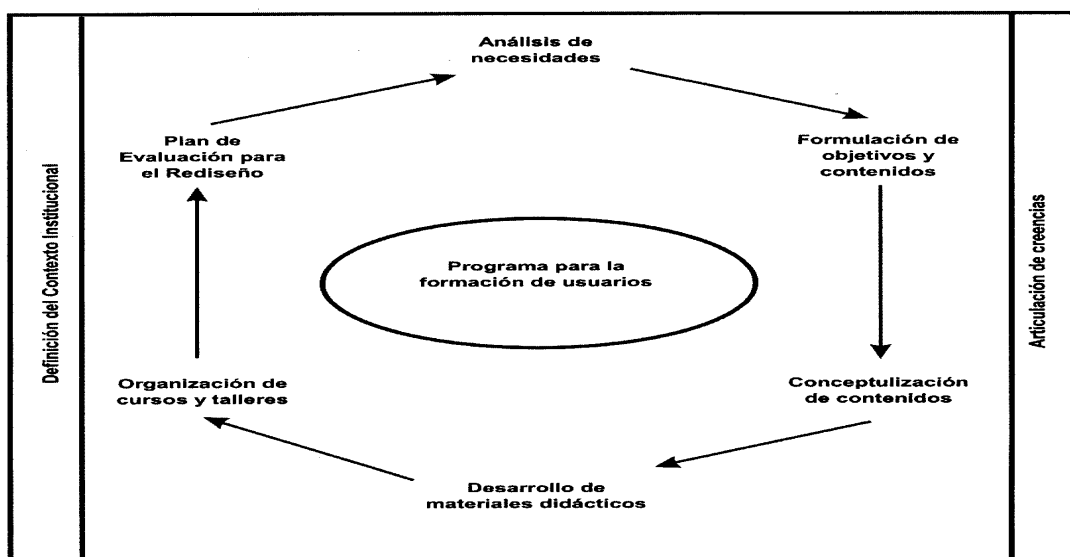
Definición del Contexto Institucional

Análisis de necesidades

Formulación de objetivos y contenidos

Conceptulización de contenidos

Desarrollo de materiales didácticos

Organización de cursos y talleres

Plan de Evaluación para el Rediseño

Programa para la formación de usuarios

Articulación de creencias